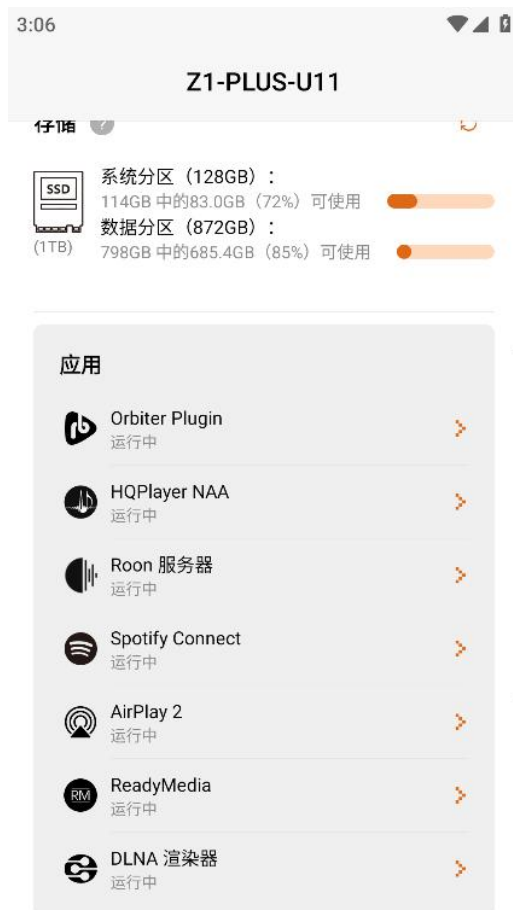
3:06

Z1-PLUS-U11

存储

SSD
(1TB)

系统分区（128GB）：
114GB 中的83.0GB（72%）可使用
数据分区（872GB）：
798GB 中的685.4GB（85%）可使用

应用

Orbiter Plugin
运行中

HQPlayer NAA
运行中

Roon 服务器
运行中

Spotify Connect
运行中

AirPlay 2
运行中

RM
ReadyMedia
运行中

DLNA 渲染器
运行中